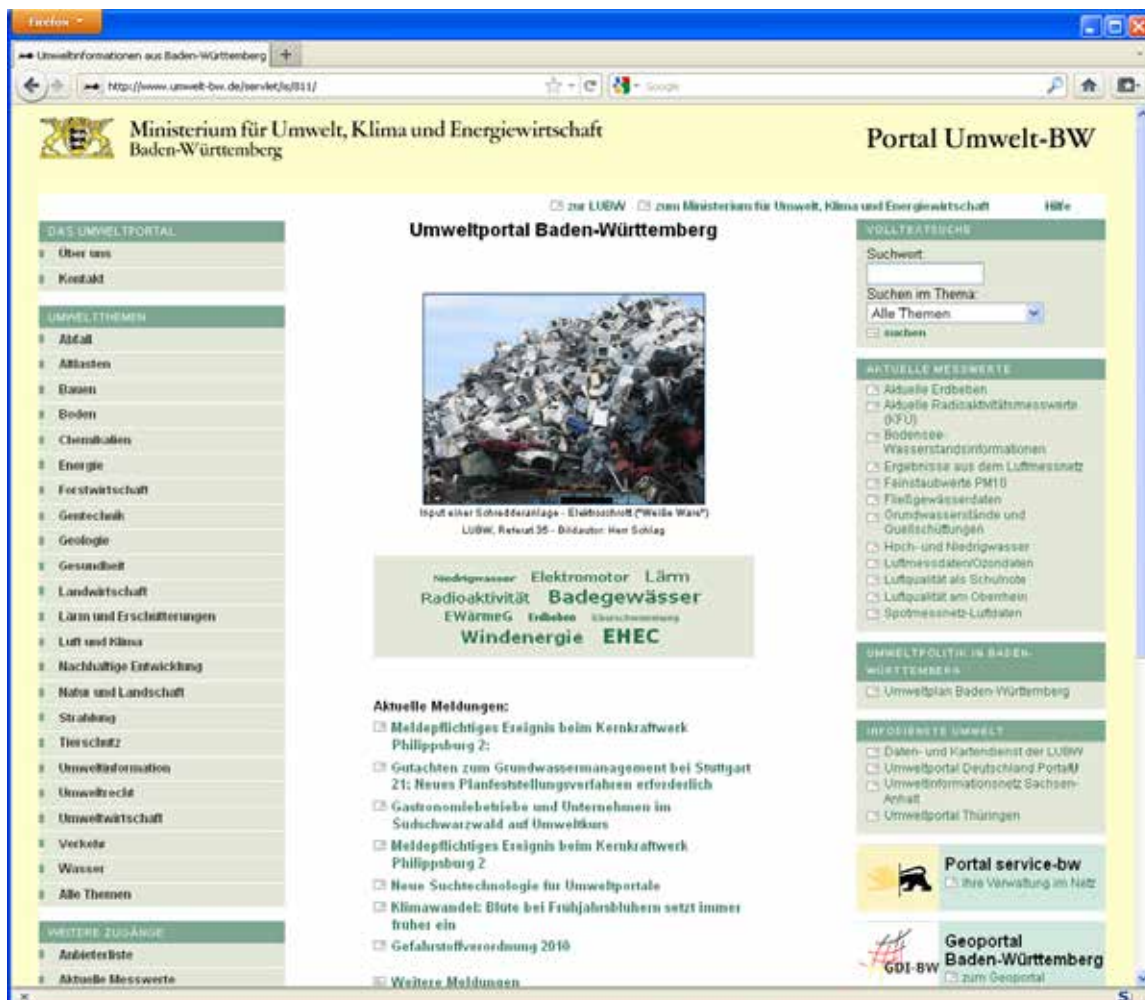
Firefox

Umweltinformationen aus Baden-Württemberg | +

http://www.umwelt-bw.de/servlet/is/811/

Google

Ministerium für Umwelt, Klima und Energiewirtschaft
Baden-Württemberg

Portal Umwelt-BW

zur LUBW  zum Ministerium für Umwelt, Klima und Energiewirtschaft  Hilfe

DAS UMWELTPORTAL
Über uns
Kontakt

UMWELTTHEMEN
Abfall
Altlasten
Bauen
Boden
Chemikalien
Energie
Forstwirtschaft
Gentechnik
Geologie
Gesundheit
Landwirtschaft
Lärm und Erschütterungen
Luft und Klima
Nachhaltige Entwicklung
Natur und Landschaft
Strahlung
Tierschutz
Umweltinformation
Umweltrecht
Umweltwirtschaft
Verkehr
Wasser
Alle Themen

WEITERE ZUGÄNGE
Anbieterliste
Aktuelle Messwerte

Umweltportal Baden-Württemberg

Input einer Schredderanlage - Elektroschrott ("Weiße Ware")
LUBW, Referat 35 - Bildautor: Herr Schlag

Niedrigwasser Elektromotor Lärm
Radioaktivität Badegewässer
EWärmeG Erdbeben Überschwemmung
Windenergie EHEC

Aktuelle Meldungen:
Meldepflichtiges Ereignis beim Kernkraftwerk Philippsburg 2:
Gutachten zum Grundwassermanagement bei Stuttgart 21: Neues Planfeststellungsverfahren erforderlich
Gastronomiebetriebe und Unternehmen im Südschwarzwald auf Umweltkurs
Meldepflichtiges Ereignis beim Kernkraftwerk Philippsburg 2
Neue Suchtechnologie für Umweltportale
Klimawandel: Blüte bei Frühjahrsblühern setzt immer früher ein
Gefahrstoffverordnung 2010

Weitere Meldungen

VOLLTEXTSUCHE
Suchwort:
Suchen im Thema:
Alle Themen
suchen

AKTUELLE MESSWERTE
Aktuelle Erdbeben
Aktuelle Radioaktivitätsmesswerte (KFÜ)
Bodensee-Wasserstandsinformationen
Ergebnisse aus dem Luftmessnetz
Feinstaubwerte PM10
Fließgewässerdaten
Grundwasserstände und Quellschüttungen
Hoch- und Niedrigwasser
Luftmessdaten/Ozondaten
Luftqualität als Schulnote
Luftqualität am Oberrhein
Spotmessnetz-Luftdaten

UMWELTPOLITIK IN BADEN-WÜRTTEMBERG
Umweltplan Baden-Württemberg

INFODIENSTE UMWELT
Daten- und Kartendienst der LUBW
Umweltportal Deutschland PortalU
Umweltinformationsnetz Sachsen-Anhalt
Umweltportal Thüringen

Portal service-bw
Ihre Verwaltung im Netz

GDI-BW
Geoportal Baden-Württemberg
zum Geoportal